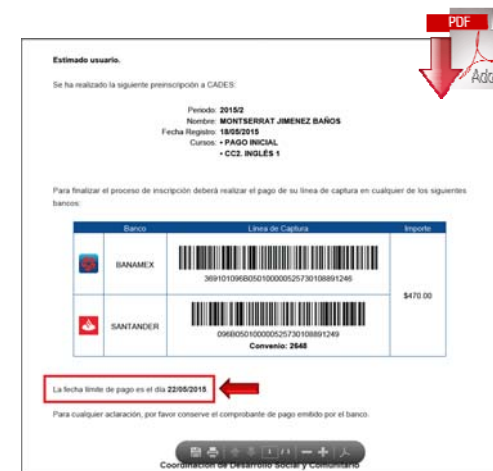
PDF

Ado

Estimado usuario.

Se ha realizado la siguiente preinscripción a CADES:

Periodo: 2015/2
Nombre: MONTSERRAT JIMENEZ BAÑOS
Fecha Registro: 18/05/2015
Cursos: • PAGO INICIAL
• CC2. INGLÉS 1

Para finalizar el proceso de inscripción deberá realizar el pago de su línea de captura en cualquier de los siguientes bancos:

| Banco | Línea de Captura | Importe |
|---|---|---|
| BANAMEX | 36910109GB0501000005257301088891246 | $470.00 |
| SANTANDER | 096B0501000005257301088891249 Convenio: 2648 | |

La fecha límite de pago es el día 22/05/2015.

Para cualquier aclaración, por favor conserve el comprobante de pago emitido por el banco.

Coordinación de Desarrollo Social y Comunitario